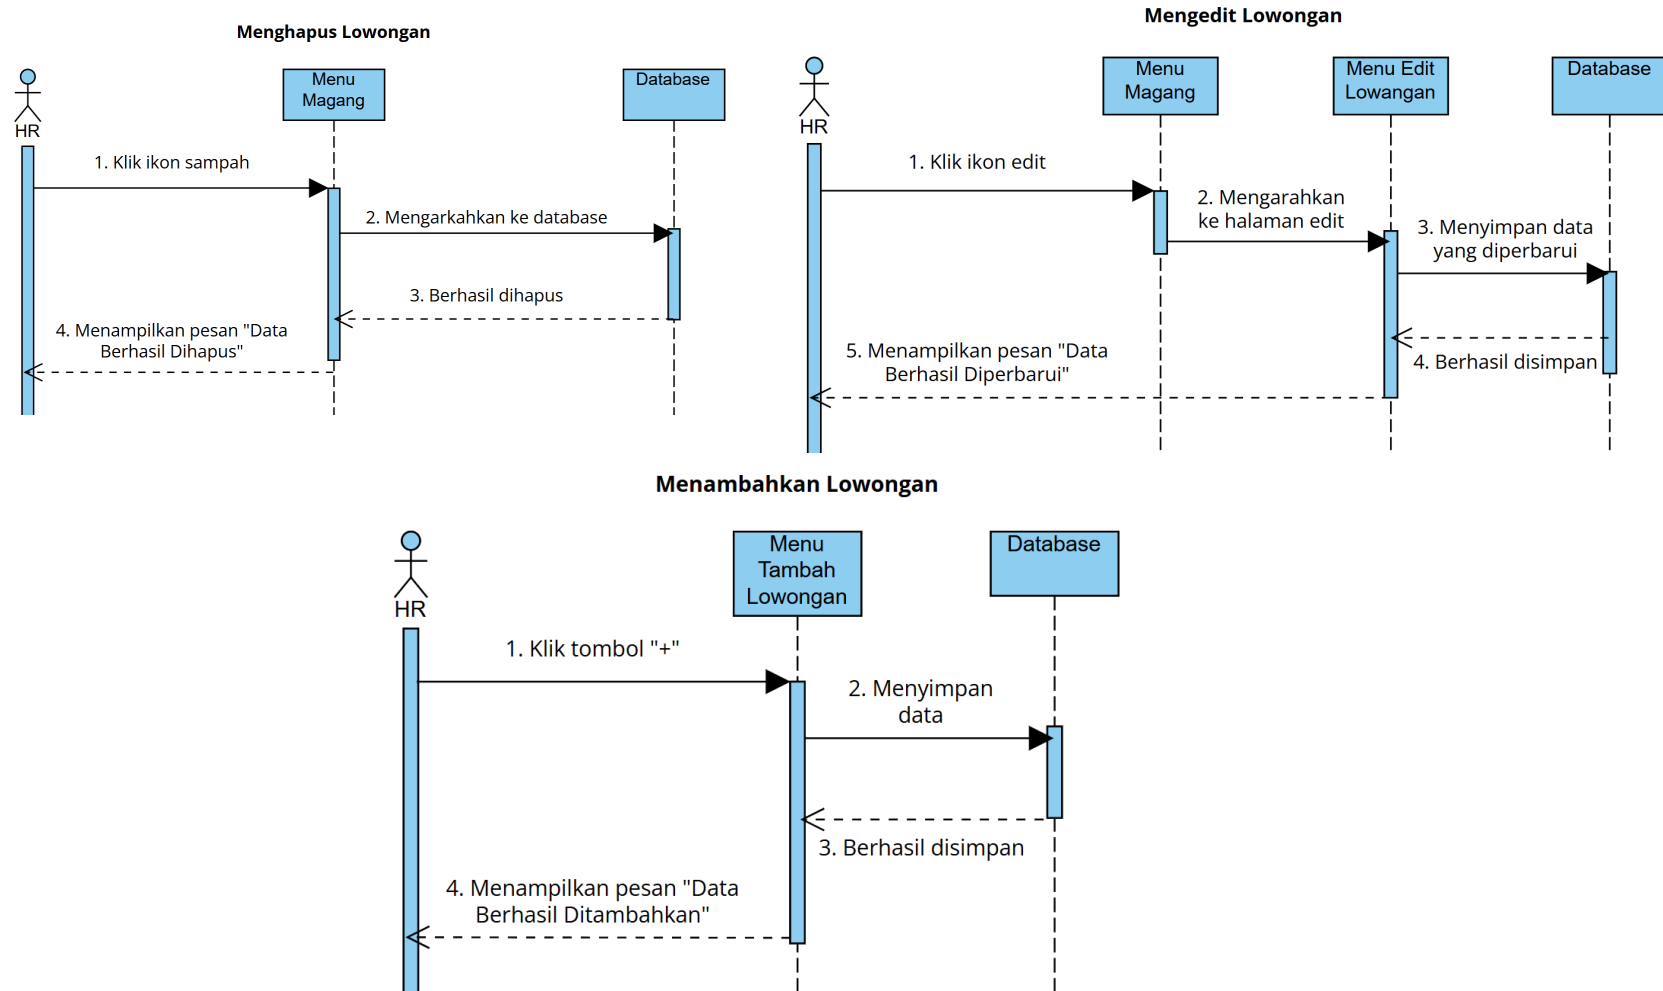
Menghapus Lowongan

HR

Menu Magang

Database

1. Klik ikon sampah

2. Mengarkahkan ke database

3. Berhasil dihapus

4. Menampilkan pesan "Data Berhasil Dihapus"

Mengedit Lowongan

HR

Menu Magang

Menu Edit Lowongan

Database

1. Klik ikon edit

2. Mengarahkan ke halaman edit

3. Menyimpan data yang diperbarui

4. Berhasil disimpan

5. Menampilkan pesan "Data Berhasil Diperbarui"

Menambahkan Lowongan

HR

Menu Tambah Lowongan

Database

1. Klik tombol "+"

2. Menyimpan data

3. Berhasil disimpan

4. Menampilkan pesan "Data Berhasil Ditambahkan"